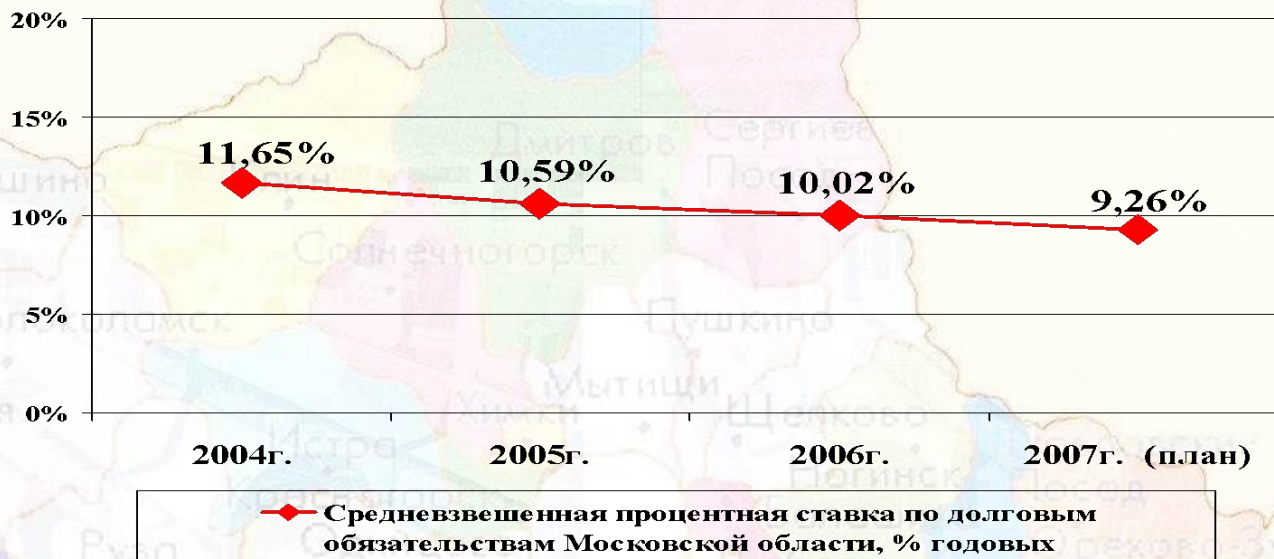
20%
15%
10%
5%
0%

11,65%
10,59%
10,02%
9,26%

2004г.
2005г.
2006г.
2007г. (план)

Средневзвешенная процентная ставка по долговым обязательствам Московской области, % годовых

Дмитров
Сергиев Посад
Солнечногорск
Пушкино
Мытищи
Химки
Щелково
Истра
Красногорск
Волоколамск
Рузв
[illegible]шино